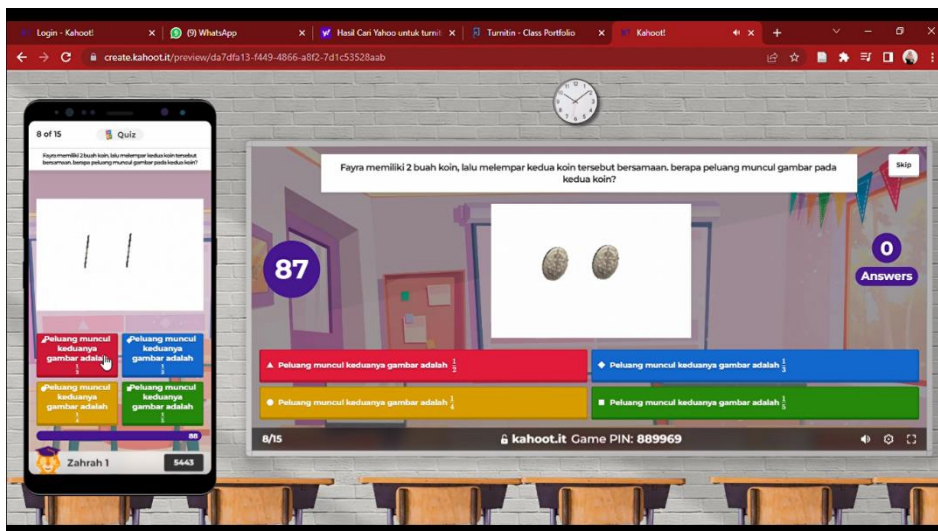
Login - Kahoot! ×
(9) WhatsApp ×
Hasil Cari Yahoo untuk turnit ×
Turnitin - Class Portfolio ×
Kahoot! ×
+

create.kahoot.it/preview/da7dfa13-f449-4866-a8f2-7d1c53528aab

8 of 15
Quiz
Fayra memiliki 2 buah koin, lalu melempar kedua koin tersebut bersamaan. berapa peluang muncul gambar pada kedua koin?

Peluang muncul keduanya gambar adalah $\frac{1}{2}$
Peluang muncul keduanya gambar adalah $\frac{1}{3}$
Peluang muncul keduanya gambar adalah $\frac{1}{4}$
Peluang muncul keduanya gambar adalah $\frac{1}{5}$

88
Zahrah 1
5443

Fayra memiliki 2 buah koin, lalu melempar kedua koin tersebut bersamaan. berapa peluang muncul gambar pada kedua koin?

Skip

87

0
Answers

Peluang muncul keduanya gambar adalah $\frac{1}{2}$
Peluang muncul keduanya gambar adalah $\frac{1}{3}$
Peluang muncul keduanya gambar adalah $\frac{1}{4}$
Peluang muncul keduanya gambar adalah $\frac{1}{5}$

8/15
kahoot.it Game PIN: 889969